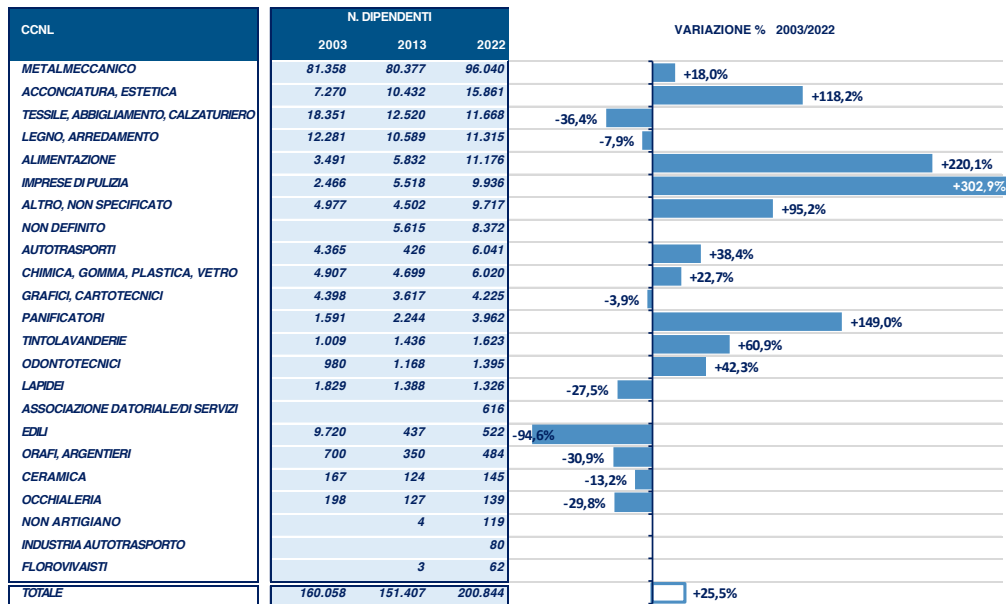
| CCNL | N. DIPENDENTI 2003 | 2013 | 2022 | VARIAZIONE % 2003/2022 |
|---|---|---|---|---|
| METALMECCANICO | 81.358 | 80.377 | 96.040 | +18,0% |
| ACCONCIATURA, ESTETICA | 7.270 | 10.432 | 15.861 | +118,2% |
| TESSILE, ABBIGLIAMENTO, CALZATURIERO | 18.351 | 12.520 | 11.668 | -36,4% |
| LEGNO, ARREDAMENTO | 12.281 | 10.589 | 11.315 | -7,9% |
| ALIMENTAZIONE | 3.491 | 5.832 | 11.176 | +220,1% |
| IMPRESE DI PULIZIA | 2.466 | 5.518 | 9.936 | +302,9% |
| ALTRO, NON SPECIFICATO | 4.977 | 4.502 | 9.717 | +95,2% |
| NON DEFINITO | | 5.615 | 8.372 | |
| AUTOTRASPORTI | 4.365 | 426 | 6.041 | +38,4% |
| CHIMICA, GOMMA, PLASTICA, VETRO | 4.907 | 4.699 | 6.020 | +22,7% |
| GRAFICI, CARTOTECNICI | 4.398 | 3.617 | 4.225 | -3,9% |
| PANIFICATORI | 1.591 | 2.244 | 3.962 | +149,0% |
| TINTOLAVANDERIE | 1.009 | 1.436 | 1.623 | +60,9% |
| ODONTOTECNICI | 980 | 1.168 | 1.395 | +42,3% |
| LAPIDEI | 1.829 | 1.388 | 1.326 | -27,5% |
| ASSOCIAZIONE DATORIALE/DI SERVIZI | | | 616 | |
| EDILI | 9.720 | 437 | 522 | -94,6% |
| ORAFI, ARGENTIERI | 700 | 350 | 484 | -30,9% |
| CERAMICA | 167 | 124 | 145 | -13,2% |
| OCCHIALERIA | 198 | 127 | 139 | -29,8% |
| NON ARTIGIANO | | 4 | 119 | |
| INDUSTRIA AUTOTRASPORTO | | | 80 | |
| FLOROVIVAISTI | | 3 | 62 | |
| TOTALE | 160.058 | 151.407 | 200.844 | +25,5% |